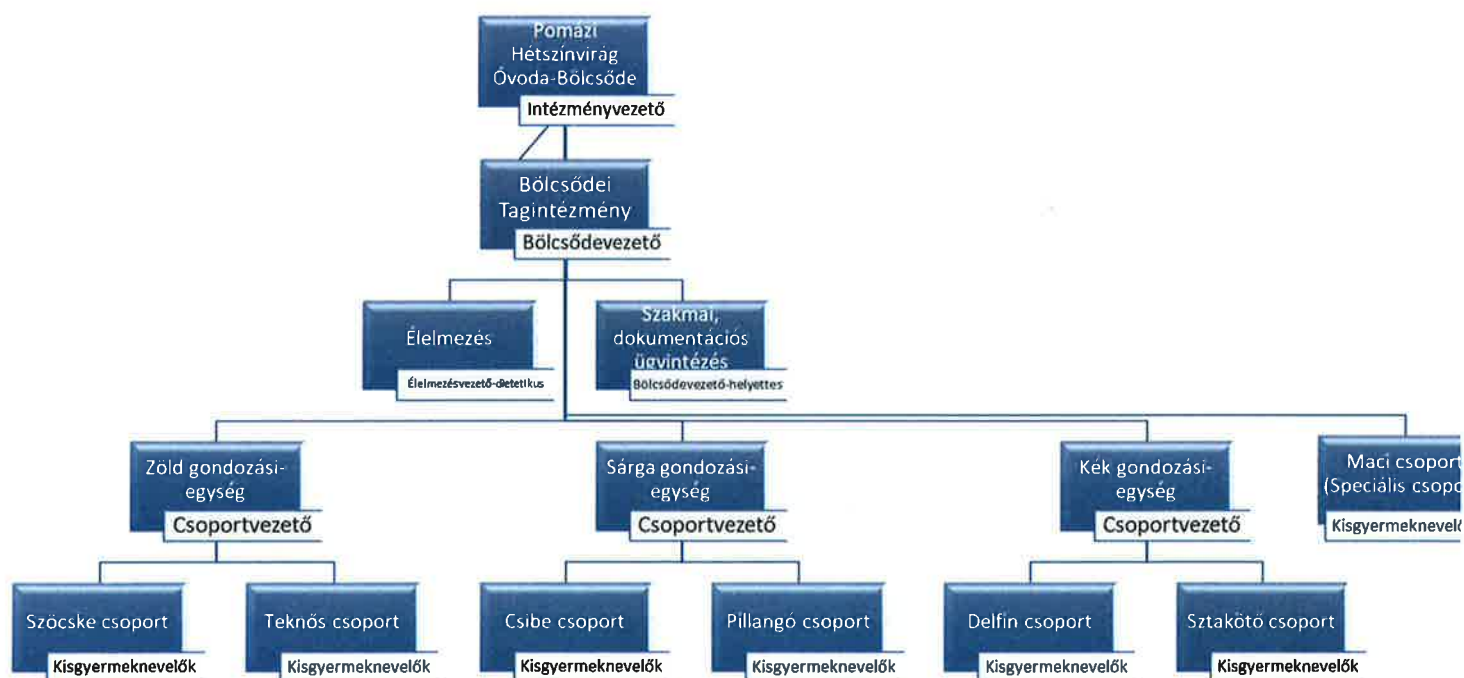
Pomázi Hétszínvirág Óvoda-Bölcsőde
Intézményvezető

Bölcsődei Tagintézmény
Bölcsődevezető

Élelmezés
Élelmezésvezető-dietetikus

Szakmai, dokumentációs ügyintézés
Bölcsődevezető-helyettes

Zöld gondozási-egység
Csoportvezető

Sárga gondozási-egység
Csoportvezető

Kék gondozási-egység
Csoportvezető

Maci csoport (Speciális csop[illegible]
Kisgyermeknevel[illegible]

Szöcske csoport
Kisgyermeknevelők

Teknős csoport
Kisgyermeknevelők

Csibe csoport
Kisgyermeknevelők

Pillangó csoport
Kisgyermeknevelők

Delfin csoport
Kisgyermeknevelők

Sztakötő csoport
Kisgyermeknevelők